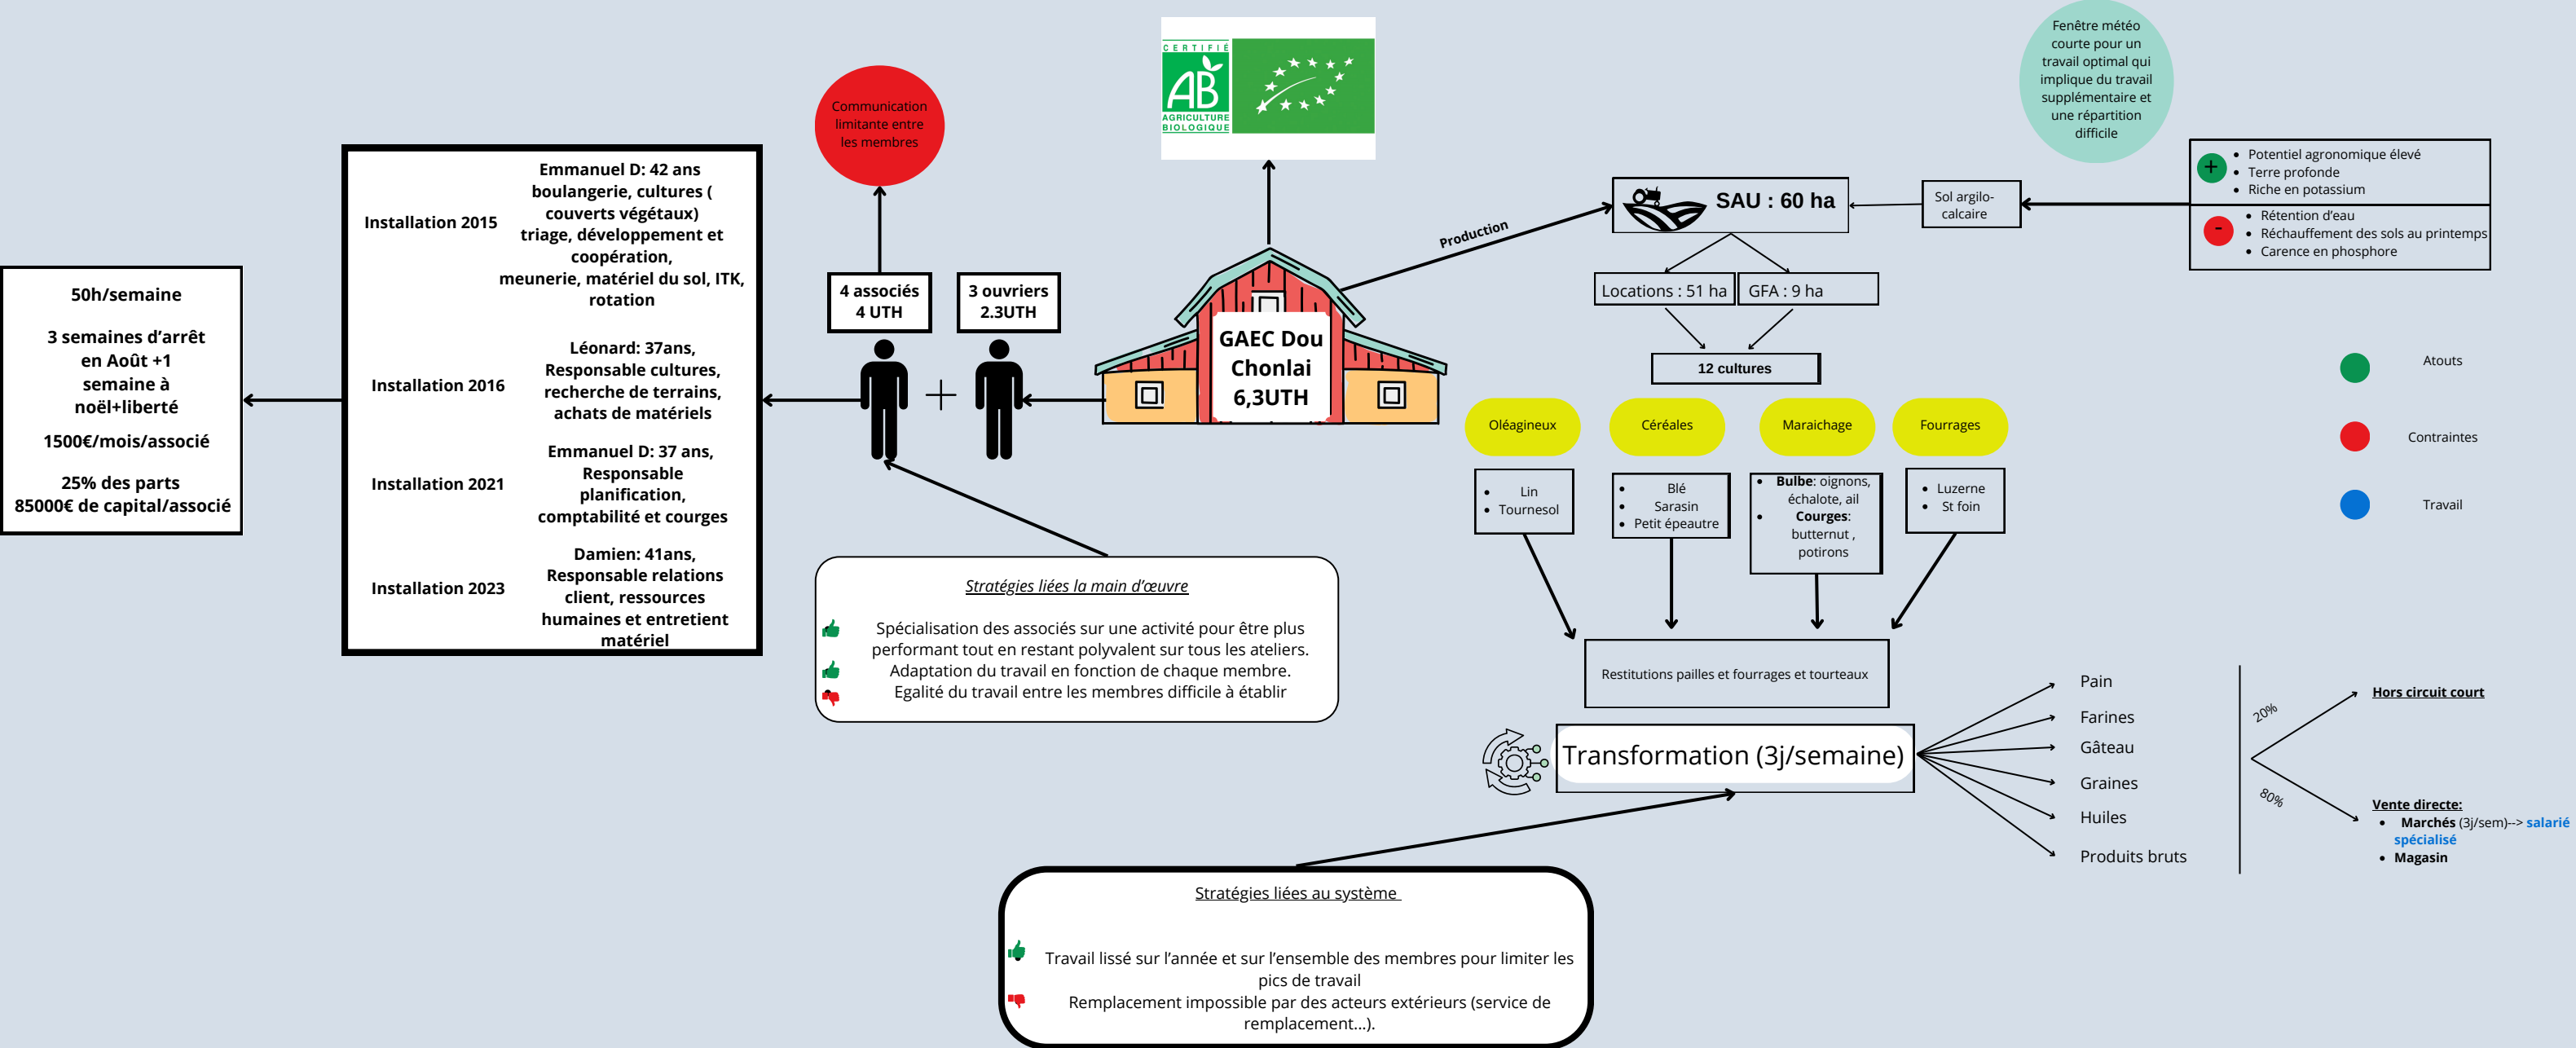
50h/semaine

3 semaines d'arrêt en Août +1 semaine à noël+liberté

1500€/mois/associé

25% des parts
85000€ de capital/associé

Installation 2015
Emmanuel D: 42 ans boulangerie, cultures ( couverts végétaux) triage, développement et coopération, meunerie, matériel du sol, ITK, rotation

Installation 2016
Léonard: 37ans, Responsable cultures, recherche de terrains, achats de matériels

Installation 2021
Emmanuel D: 37 ans, Responsable planification, comptabilité et courges

Installation 2023
Damien: 41ans, Responsable relations client, ressources humaines et entretient matériel

Communication limitante entre les membres

4 associés
4 UTH

3 ouvriers
2.3UTH

CERTIFIÉ AB AGRICULTURE BIOLOGIQUE

GAEC Dou Chonlai
6,3UTH

Production

Fenêtre météo courte pour un travail optimal qui implique du travail supplémentaire et une répartition difficile

SAU : 60 ha

Sol argilo-calcaire

+
• Potentiel agronomique élevé
• Terre profonde
• Riche en potassium

-
• Rétention d'eau
• Réchauffement des sols au printemps
• Carence en phosphore

Locations : 51 ha
GFA : 9 ha

12 cultures

Atouts
Contraintes
Travail

Oléagineux
• Lin
• Tournesol

Céréales
• Blé
• Sarasin
• Petit épeautre

Maraichage
• Bulbe: oignons, échalote, ail
• Courges: butternut , potirons

Fourrages
• Luzerne
• St foin

Stratégies liées la main d'œuvre

Spécialisation des associés sur une activité pour être plus performant tout en restant polyvalent sur tous les ateliers.
Adaptation du travail en fonction de chaque membre.
Egalité du travail entre les membres difficile à établir

Restitutions pailles et fourrages et tourteaux

Transformation (3j/semaine)

Pain
Farines
Gâteau
Graines
Huiles
Produits bruts

20%
80%

Hors circuit court

Vente directe:
• Marchés (3j/sem)--> salarié spécialisé
• Magasin

Stratégies liées au système

Travail lissé sur l'année et sur l'ensemble des membres pour limiter les pics de travail
Remplacement impossible par des acteurs extérieurs (service de remplacement...).